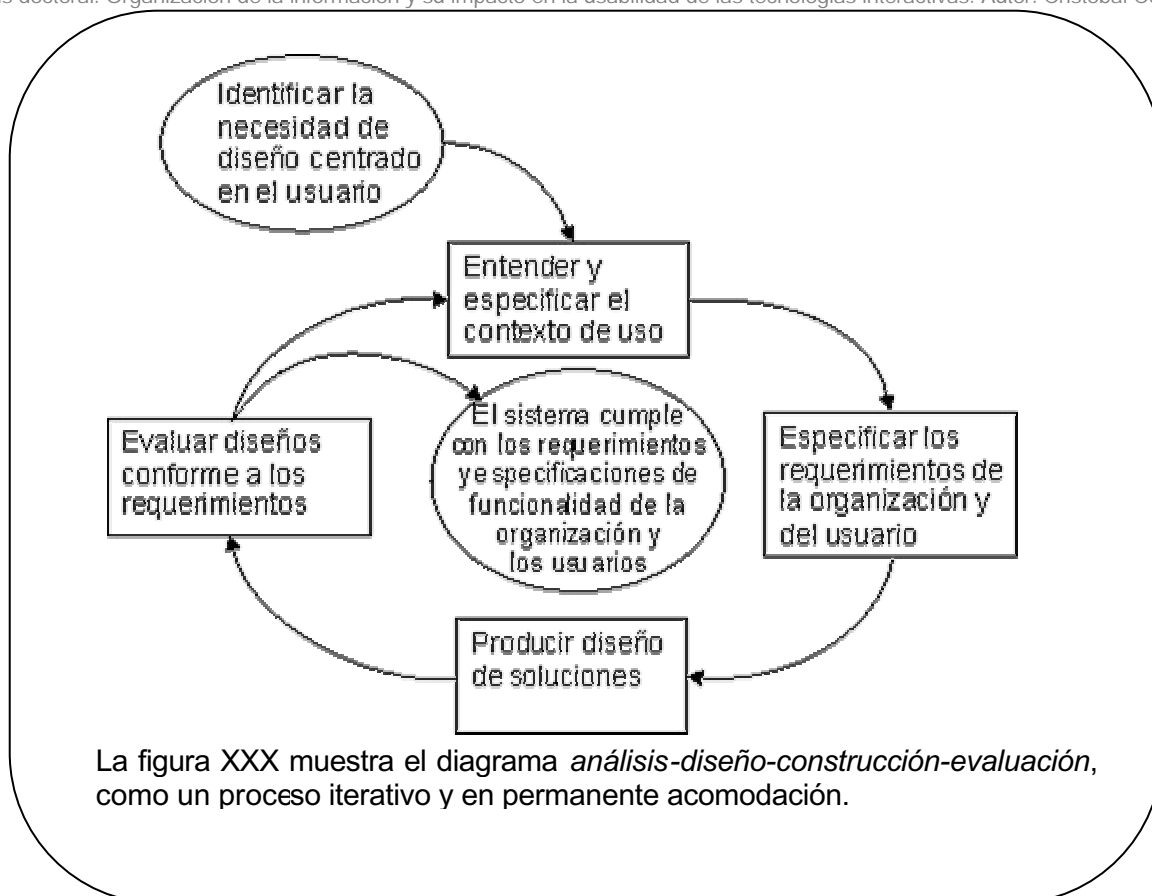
is doctoral: Organización de la información y su impacto en la usabilidad de las tecnologías interactivas. Autor: Cristóbal Co

Identificar la necesidad de diseño centrado en el usuario

Entender y especificar el contexto de uso

Especificar los requerimientos de la organización y del usuario

Producir diseño de soluciones

Evaluar diseños conforme a los requerimientos

El sistema cumple con los requerimientos y especificaciones de funcionalidad de la organización y los usuarios

La figura XXX muestra el diagrama *análisis-diseño-construcción-evaluación*, como un proceso iterativo y en permanente acomodación.